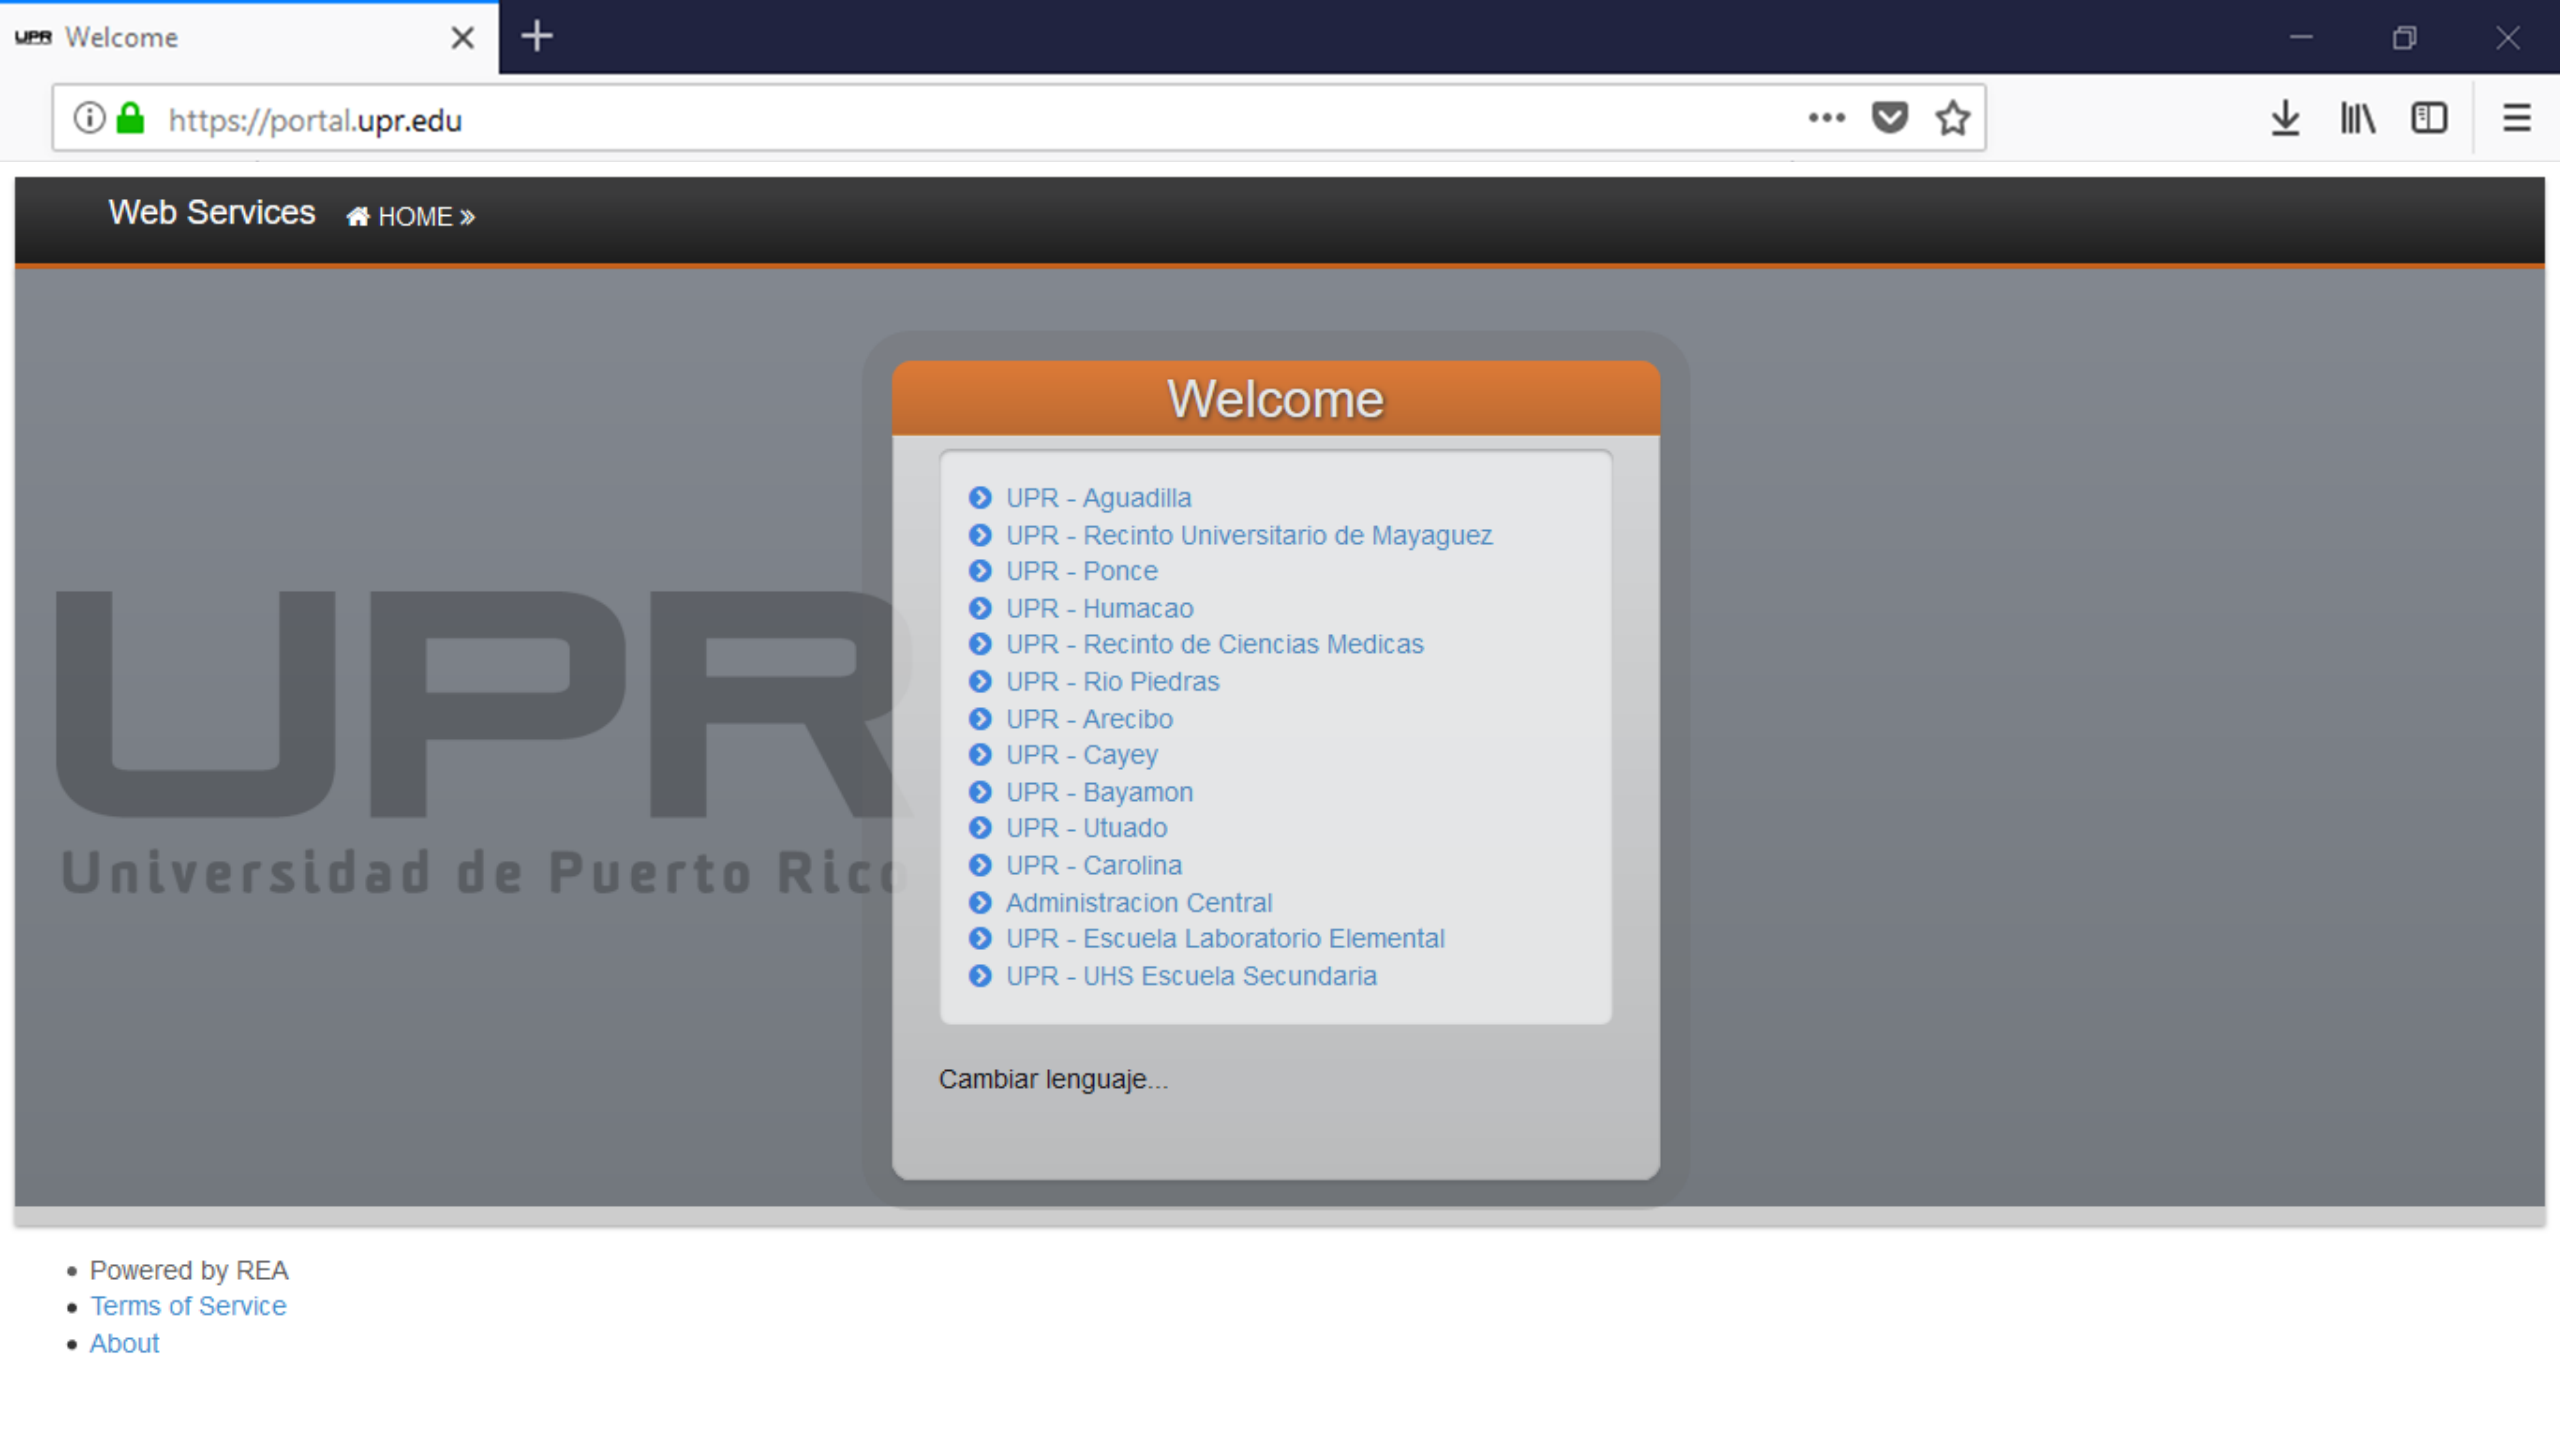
UPR Welcome

https://portal.upr.edu

Web Services HOME »

UPR
Universidad de Puerto Ric

Welcome

- UPR - Aguadilla
- UPR - Recinto Universitario de Mayaguez
- UPR - Ponce
- UPR - Humacao
- UPR - Recinto de Ciencias Medicas
- UPR - Rio Piedras
- UPR - Arecibo
- UPR - Cayey
- UPR - Bayamon
- UPR - Utuado
- UPR - Carolina
- Administracion Central
- UPR - Escuela Laboratorio Elemental
- UPR - UHS Escuela Secundaria

Cambiar lenguaje...

- Powered by REA
- Terms of Service
- About